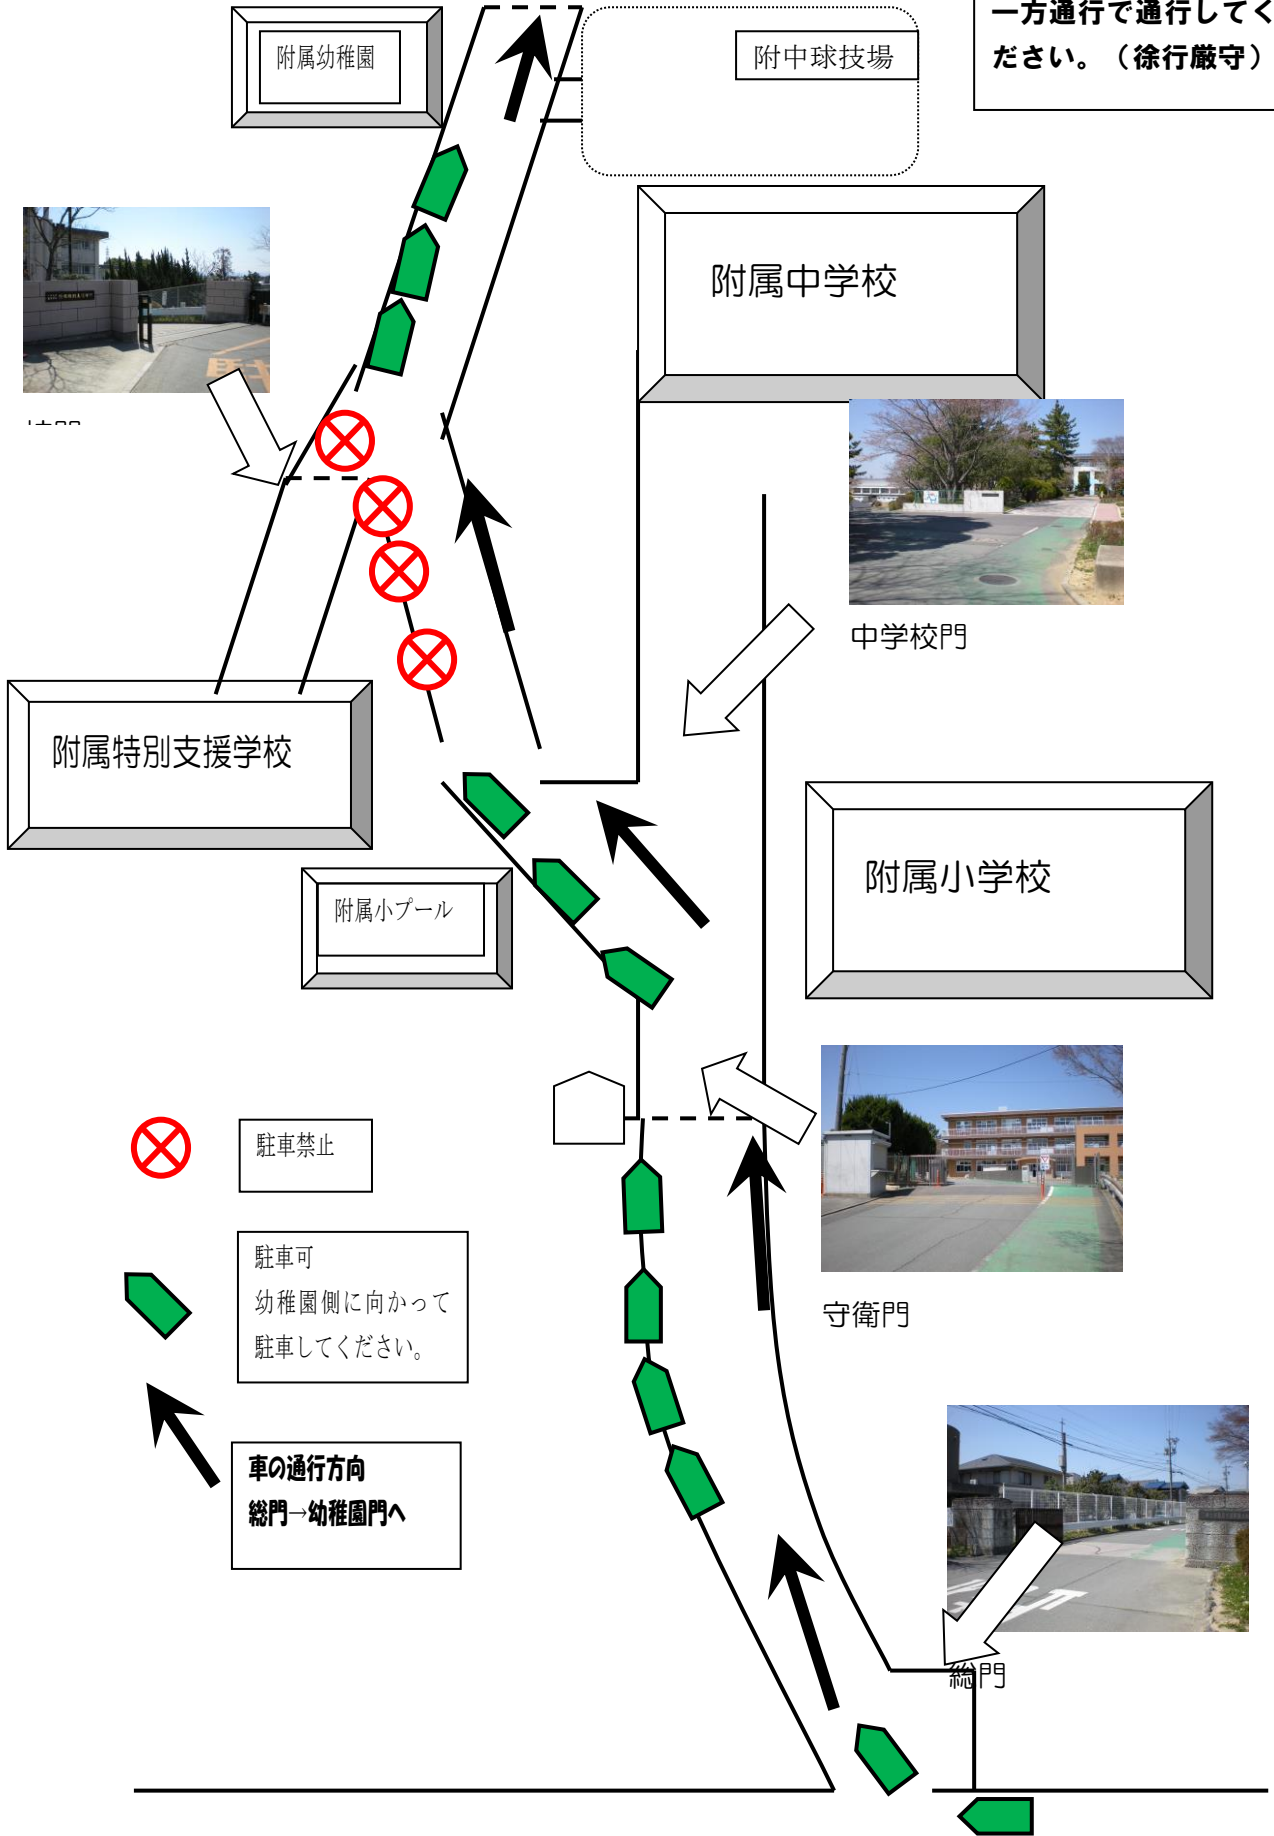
一方通行で通行してください。（徐行厳守）

附属幼稚園

附中球技場

附属中学校

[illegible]

中学校門

附属特別支援学校

附属小学校

附属小プール

守衛門

駐車禁止

駐車可
幼稚園側に向かって
駐車してください。

車の通行方向
総門→幼稚園門へ

総門